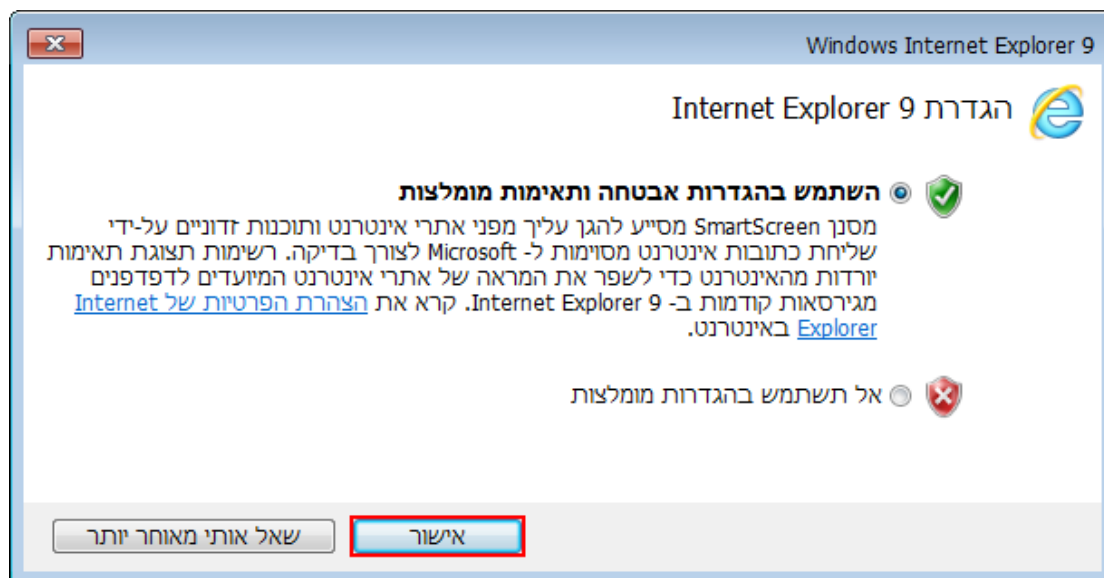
Windows Internet Explorer 9

הגדרת Internet Explorer 9

השתמש בהגדרות אבטחה ותאימות מומלצות

מסנן SmartScreen מסייע להגן עליך מפני אתרי אינטרנט ותוכנות זדוניים על-ידי שליחת כתובות אינטרנט מסוימות ל- Microsoft לצורך בדיקה. רשימות תצוגת תאימות יורדות מהאינטרנט כדי לשפר את המראה של אתרי אינטרנט המיועדים לדפדפנים מגירסאות קודמות ב- Internet Explorer 9. קרא את הצהרת הפרטיות של Internet Explorer באינטרנט.

אל תשתמש בהגדרות מומלצות

אישור

שאל אותי מאוחר יותר